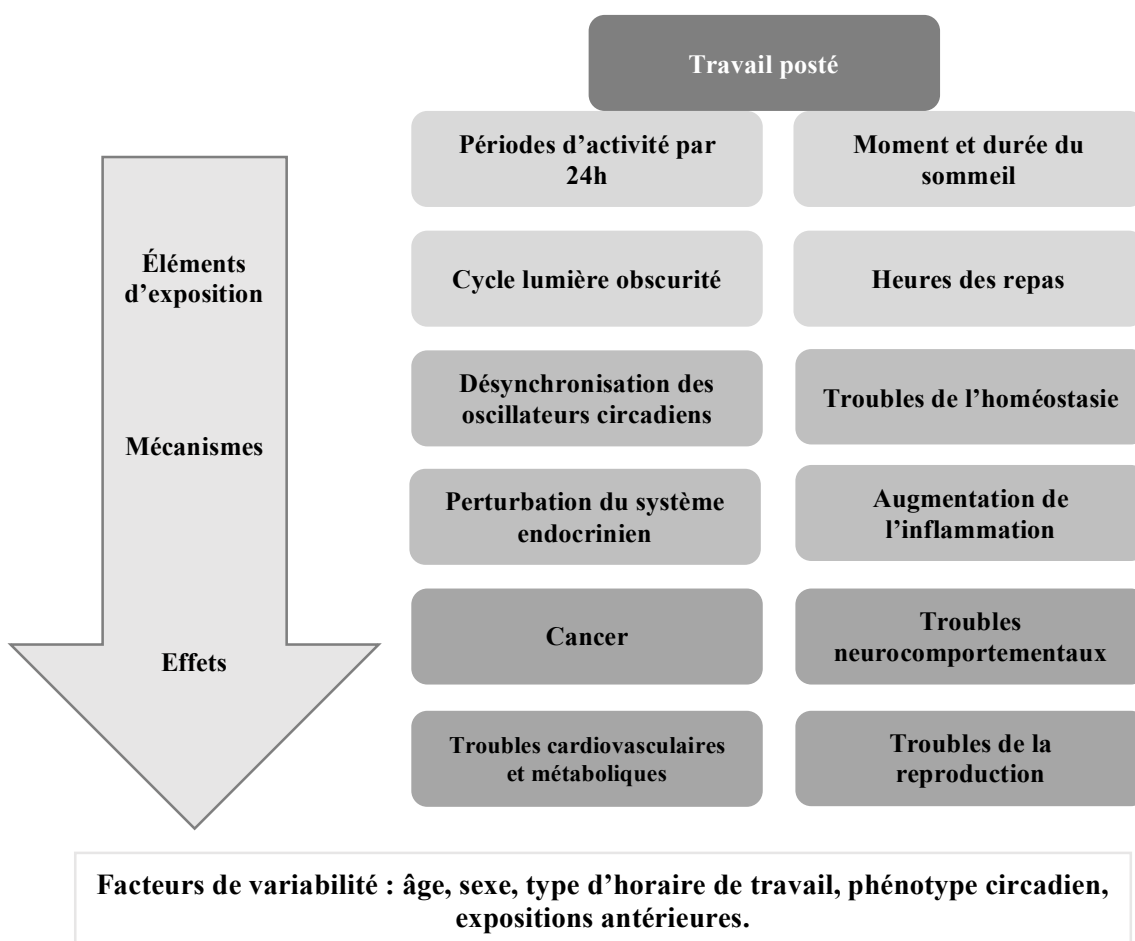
Travail posté

Éléments d'exposition

Périodes d'activité par 24h

Moment et durée du sommeil

Cycle lumière obscurité

Heures des repas

Mécanismes

Désynchronisation des oscillateurs circadiens

Troubles de l'homéostasie

Perturbation du système endocrinien

Augmentation de l'inflammation

Effets

Cancer

Troubles neurocomportementaux

Troubles cardiovasculaires et métaboliques

Troubles de la reproduction

Facteurs de variabilité : âge, sexe, type d'horaire de travail, phénotype circadien, expositions antérieures.